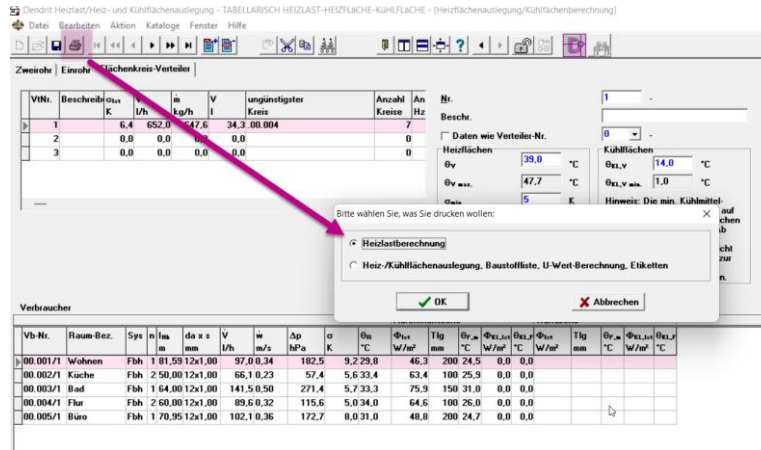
Dendrit Heizlast/Heiz- und Kühlflächenauslegung - TABELLARISCH HEIZLAST-HEIZFLÄCHE-KÜHLFLÄCHE - [Heizflächenauslegung/Kühlflächenberechnung]

Datei Bearbeiten Aktion Kataloge Fenster Hilfe

Zweirohr | Einrohr | Flächenkreis-Verteiler

| VtNr. | Beschreib | $\sigma_{Ist}$ K | V l/h | ṁ kg/h | V l | ungünstigster Kreis | Anzahl Kreise | An Hz |
|---|---|---|---|---|---|---|---|---|
| 1 | | 6,4 | 652,0 | 647,6 | 34,3 | 00.004 | 7 | |
| 2 | | 0,0 | 0,0 | 0,0 | 0,0 | | 0 | |
| 3 | | 0,0 | 0,0 | 0,0 | 0,0 | | 0 | |

Nr. 1 -
Beschr.
Daten wie Verteiler-Nr. 0 -
Heizflächen
$\theta_V$ 39,0 °C
$\theta_{V\,max.}$ 47,7 °C
$\sigma_{min}$ 5 K
Kühlflächen
$\theta_{KL,V}$ 14,0 °C
$\theta_{KL,V\,min.}$ 1,0 °C
Hinweis: Die min. Kühlmittel-
auf chen ab cht zur n.

Bitte wählen Sie, was Sie drucken wollen: ×

Heizlastberechnung

Heiz-/Kühlflächenauslegung, Baustoffliste, U-Wert-Berechnung, Etiketten

OK

Abbrechen

Verbraucher

| Vb-Nr. | Raum-Bez. | Sys | n | $l_{HK}$ m | da x s mm | V l/h | w m/s | Δp hPa | σ K | $\theta_R$ °C | $\Phi_{Ist}$ W/m² | Tlg mm | $\theta_{F,m}$ °C | $\Phi_{KL,Ist}$ W/m² | $\theta_{KL,F}$ °C | $\Phi_{Ist}$ W/m² | Tlg mm | $\theta_{F,m}$ °C | $\Phi_{KL,Ist}$ W/m² | $\theta_{KL,F}$ °C |
|---|---|---|---|---|---|---|---|---|---|---|---|---|---|---|---|---|---|---|---|---|
| 00.001/1 | Wohnen | Fbh | 1 | 81,59 | 12x1,00 | 97,0 | 0,34 | 182,5 | 9,2 | 29,8 | 46,3 | 200 | 24,5 | 0,0 | 0,0 | | | | | |
| 00.002/1 | Küche | Fbh | 2 | 50,00 | 12x1,00 | 66,1 | 0,23 | 57,4 | 5,6 | 33,4 | 63,4 | 100 | 25,9 | 0,0 | 0,0 | | | | | |
| 00.003/1 | Bad | Fbh | 1 | 64,00 | 12x1,00 | 141,5 | 0,50 | 271,4 | 5,7 | 33,3 | 75,9 | 150 | 31,0 | 0,0 | 0,0 | | | | | |
| 00.004/1 | Flur | Fbh | 2 | 60,00 | 12x1,00 | 89,6 | 0,32 | 115,6 | 5,0 | 34,0 | 64,6 | 100 | 26,0 | 0,0 | 0,0 | | | | | |
| 00.005/1 | Büro | Fbh | 1 | 70,95 | 12x1,00 | 102,1 | 0,36 | 172,7 | 8,0 | 31,0 | 48,8 | 200 | 24,7 | 0,0 | 0,0 | | | | | |